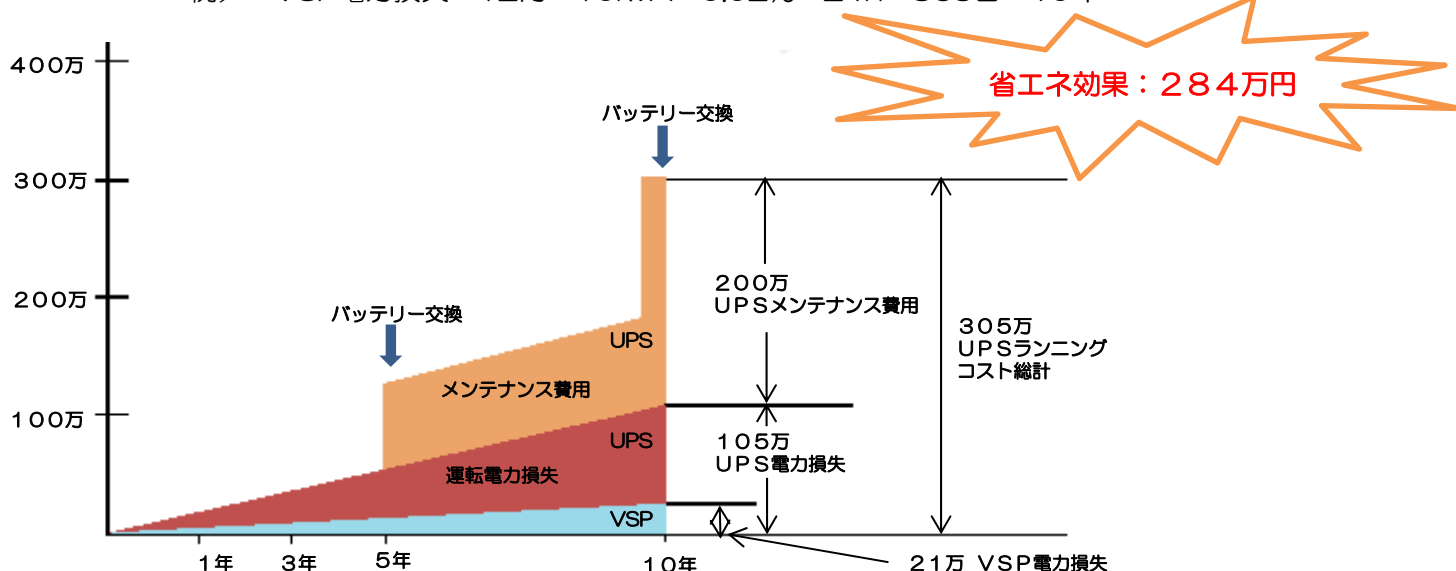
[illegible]

省エネ効果：２８４万円

400万
300万
200万
100万

バッテリー交換
バッテリー交換

UPS
メンテナンス費用
UPS
運転電力損失
VSP

２００万
ＵＰＳメンテナンス費用

３０５万
ＵＰＳランニング
コスト総計

１０５万
ＵＰＳ電力損失

２１万 ＶＳＰ電力損失

1年
3年
5年
１０年